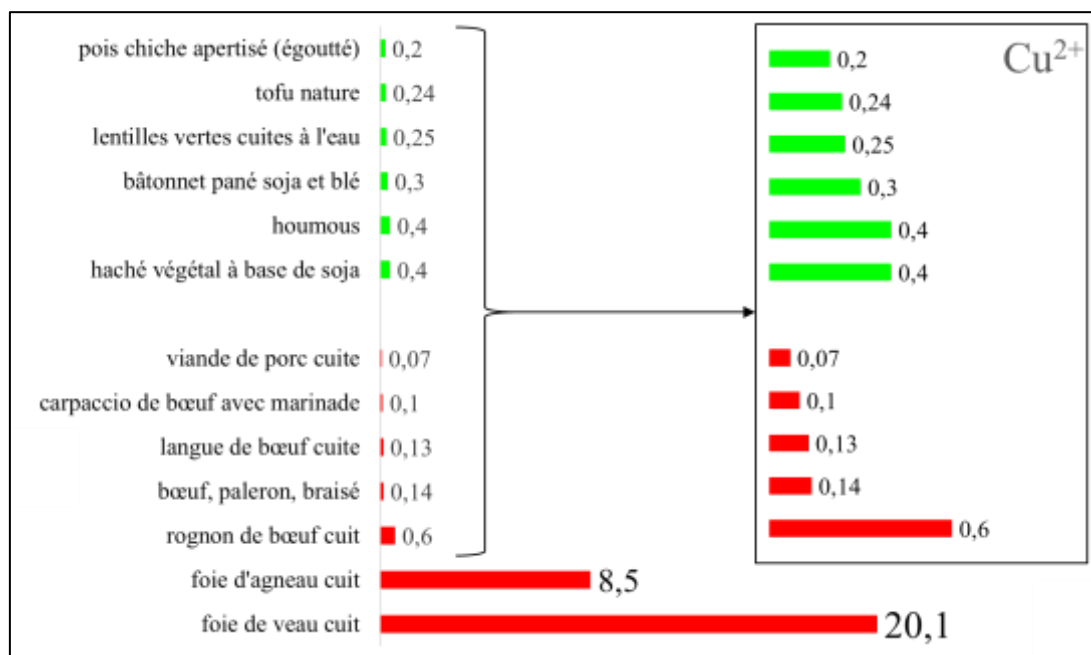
pois chiche apertisé (égoutté) 0,2
tofu nature 0,24
lentilles vertes cuites à l'eau 0,25
bâtonnet pané soja et blé 0,3
houmous 0,4
haché végétal à base de soja 0,4

viande de porc cuite 0,07
carpaccio de bœuf avec marinade 0,1
langue de bœuf cuite 0,13
bœuf, paleron, braisé 0,14
rognon de bœuf cuit 0,6
foie d'agneau cuit 8,5
foie de veau cuit 20,1

$Cu^{2+}$
0,2
0,24
0,25
0,3
0,4
0,4

0,07
0,1
0,13
0,14
0,6